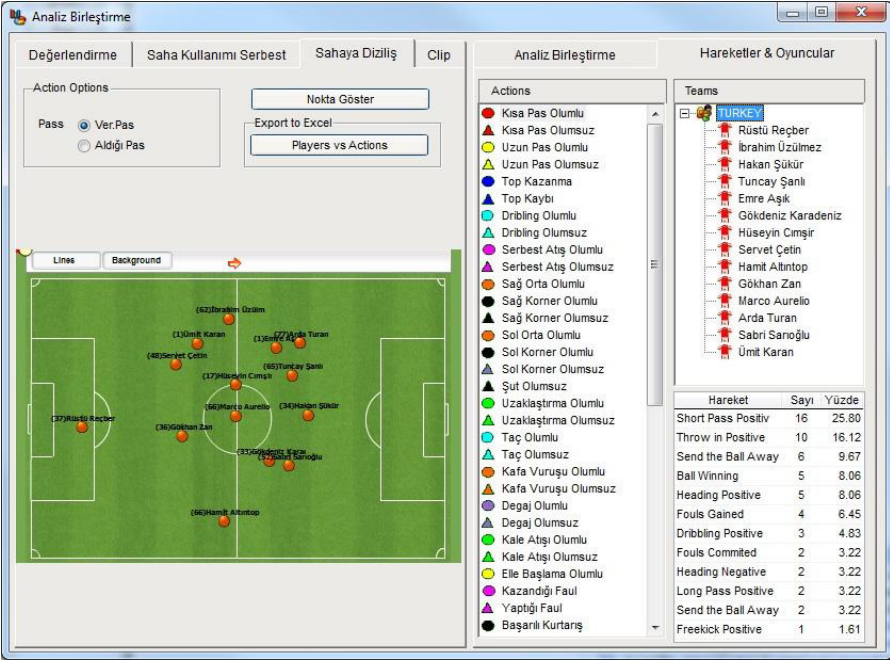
Analiz Birleştirme

Değerlendirme | Saha Kullanımı Serbest | Sahaya Diziliş | Clip

Action Options
Pass
Ver.Pas
Aldığı Pas

Nokta Göster

Export to Excel
Players vs Actions

Lines | Background

(62)İbrahim Üzülm
(1)Ümit Karan
(1)Emre Aş
(7)Arda Turan
(48)Servet Çetin
(65)Tuncay Şanlı
(17)Hüseyin Cimşit
(37)Rüstü Reçber
(66)Marco Aurelio
(34)Hakan Şükür
(36)Gökhan Zan
(33)Gökdeniz Karad
(52)Sabri Sarıoğlu
(66)Hamit Altıntop

Analiz Birleştirme | Hareketler & Oyuncular

Actions
Kısa Pas Olumlu
Kısa Pas Olumsuz
Uzun Pas Olumlu
Uzun Pas Olumsuz
Top Kazanma
Top Kaybı
Dribling Olumlu
Dribling Olumsuz
Serbest Atış Olumlu
Serbest Atış Olumsuz
Sağ Orta Olumlu
Sağ Korner Olumlu
Sağ Korner Olumsuz
Sol Orta Olumlu
Sol Korner Olumlu
Sol Korner Olumsuz
Şut Olumsuz
Uzaklaştırma Olumlu
Uzaklaştırma Olumsuz
Taç Olumlu
Taç Olumsuz
Kafa Vuruşu Olumlu
Kafa Vuruşu Olumsuz
Degaj Olumlu
Degaj Olumsuz
Kale Atışı Olumlu
Kale Atışı Olumsuz
Elle Başlama Olumlu
Kazandığı Faul
Yaptığı Faul
Başarılı Kurtarış

Teams
TURKEY
Rüstü Reçber
İbrahim Üzülmez
Hakan Şükür
Tuncay Şanlı
Emre Aşık
Gökdeniz Karadeniz
Hüseyin Cımşir
Servet Çetin
Hamit Altıntop
Gökhan Zan
Marco Aurelio
Arda Turan
Sabri Sarıoğlu
Ümit Karan

| Hareket | Sayı | Yüzde |
|---|---|---|
| Short Pass Positiv | 16 | 25.80 |
| Throw in Positive | 10 | 16.12 |
| Send the Ball Away | 6 | 9.67 |
| Ball Winning | 5 | 8.06 |
| Heading Positive | 5 | 8.06 |
| Fouls Gained | 4 | 6.45 |
| Dribbling Positive | 3 | 4.83 |
| Fouls Commited | 2 | 3.22 |
| Heading Negative | 2 | 3.22 |
| Long Pass Positive | 2 | 3.22 |
| Send the Ball Away | 2 | 3.22 |
| Freekick Positive | 1 | 1.61 |